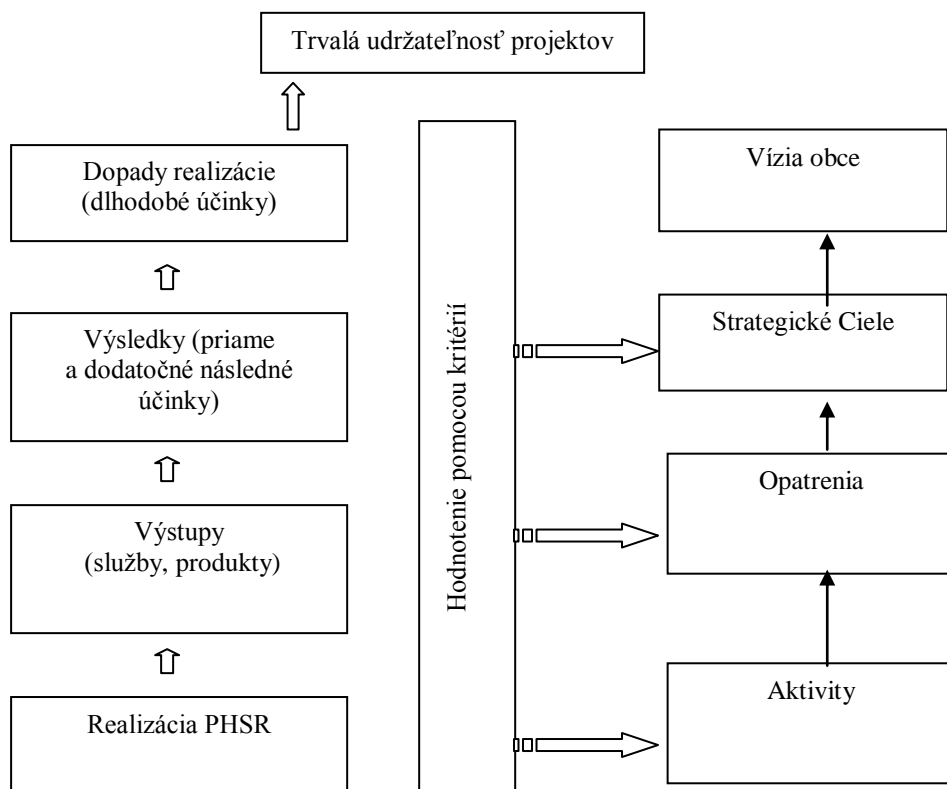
Trvalá udržateľnosť projektov

Dopady realizácie (dlhodobé účinky)

Výsledky (priame a dodatočné následné účinky)

Výstupy (služby, produkty)

Realizácia PHSR

Hodnotenie pomocou kritérií

Vízia obce

Strategické Ciele

Opatrenia

Aktivity